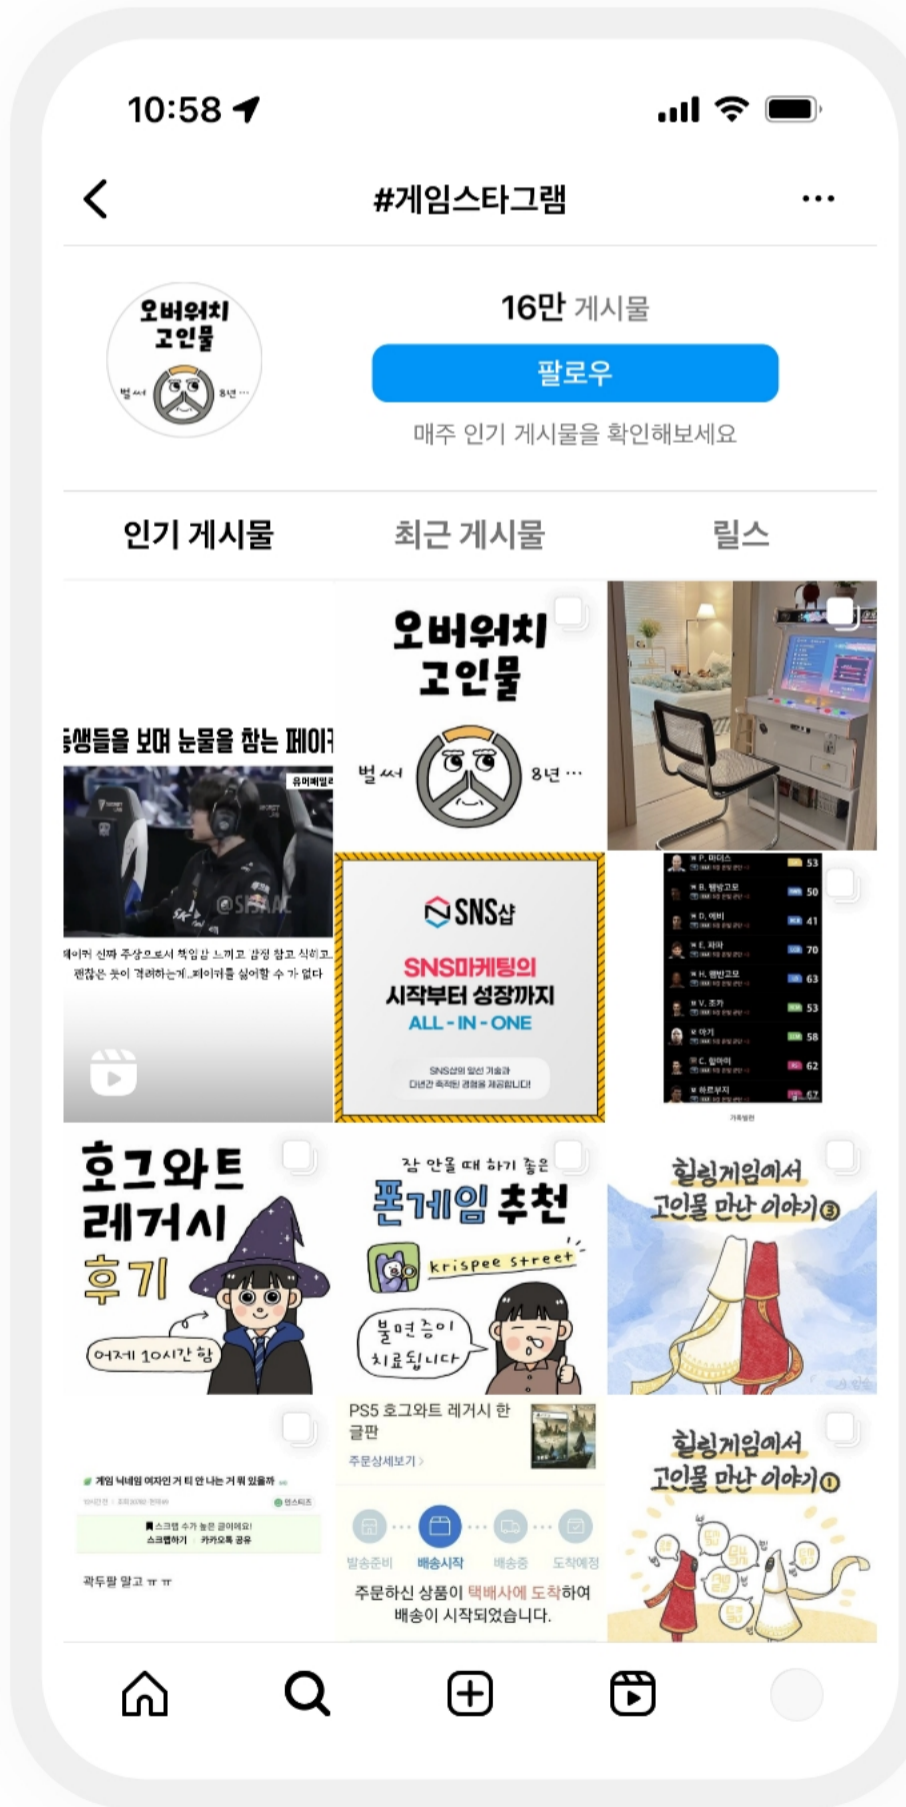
10:58

#게임스타그램

오버워치 고인물 벌써 8년 …

16만 게시물

팔로우

매주 인기 게시물을 확인해보세요

인기 게시물 최근 게시물 릴스

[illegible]생들을 보며 눈물을 참는 페이커

유머삐릴리

@SISAAC

페이커 신짜 주장으로서 책임감 느끼고 감정 참고 식히고 괜찮은 듯이 격려하는거..페이커를 싫어할 수가 없다

오버워치 고인물

벌써 8년 …

SNS샵

SNS마케팅의 시작부터 성장까지

ALL-IN-ONE

SNS샵의 일선 기술과 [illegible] 경험을 제공합니다!

호그와트 레거시 후기

어제 10시간 함

잠 안올 때 하기 좋은 폰게임 추천

krispee street

불면증이 치료됩니다

힐링게임에서 고인물 만난 이야기③

게임 닉네임 여자인거 티 안 나는 거 뭐 있을까

스크랩 수가 높은 글이에요!

스크랩하기 카카오톡 공유

곽두팔 말고 ㅠㅠ

PS5 호그와트 레거시 한글판

주문상세보기

발송준비 배송시작 배송중 도착예정

주문하신 상품이 택배사에 도착하여 배송이 시작되었습니다.

힐링게임에서 고인물 만난 이야기①